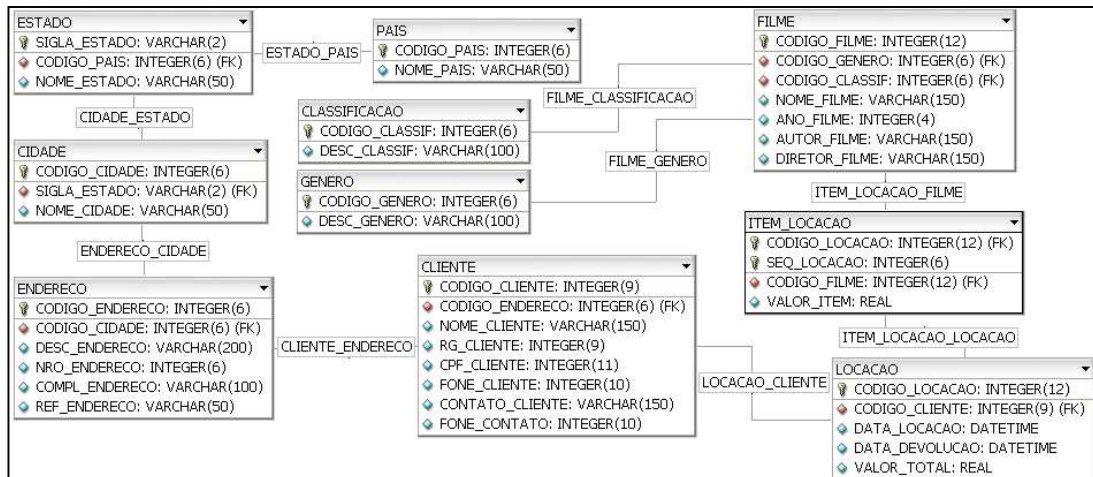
ESTADO
SIGLA_ESTADO: VARCHAR(2)
CODIGO_PAIS: INTEGER(6) (FK)
NOME_ESTADO: VARCHAR(50)

ESTADO_PAIS

PAIS
CODIGO_PAIS: INTEGER(6)
NOME_PAIS: VARCHAR(50)

FILME
CODIGO_FILME: INTEGER(12)
CODIGO_GENERO: INTEGER(6) (FK)
CODIGO_CLASSIF: INTEGER(6) (FK)
NOME_FILME: VARCHAR(150)
ANO_FILME: INTEGER(4)
AUTOR_FILME: VARCHAR(150)
DIRETOR_FILME: VARCHAR(150)

FILME_CLASSIFICACAO

CIDADE_ESTADO

CLASSIFICACAO
CODIGO_CLASSIF: INTEGER(6)
DESC_CLASSIF: VARCHAR(100)

FILME_GENERO

CIDADE
CODIGO_CIDADE: INTEGER(6)
SIGLA_ESTADO: VARCHAR(2) (FK)
NOME_CIDADE: VARCHAR(50)

GENERO
CODIGO_GENERO: INTEGER(6)
DESC_GENERO: VARCHAR(100)

ITEM_LOCACAO_FILME

ITEM_LOCACAO
CODIGO_LOCACAO: INTEGER(12) (FK)
SEQ_LOCACAO: INTEGER(6)
CODIGO_FILME: INTEGER(12) (FK)
VALOR_ITEM: REAL

ENDERECO_CIDADE

CLIENTE
CODIGO_CLIENTE: INTEGER(9)
CODIGO_ENDERECO: INTEGER(6) (FK)
NOME_CLIENTE: VARCHAR(150)
RG_CLIENTE: INTEGER(9)
CPF_CLIENTE: INTEGER(11)
FONE_CLIENTE: INTEGER(10)
CONTATO_CLIENTE: VARCHAR(150)
FONE_CONTATO: INTEGER(10)

ENDERECO
CODIGO_ENDERECO: INTEGER(6)
CODIGO_CIDADE: INTEGER(6) (FK)
DESC_ENDERECO: VARCHAR(200)
NRO_ENDERECO: INTEGER(6)
COMPL_ENDERECO: VARCHAR(100)
REF_ENDERECO: VARCHAR(50)

CLIENTE_ENDERECO

ITEM_LOCACAO_LOCACAO

LOCACAO_CLIENTE

LOCACAO
CODIGO_LOCACAO: INTEGER(12)
CODIGO_CLIENTE: INTEGER(9) (FK)
DATA_LOCACAO: DATETIME
DATA_DEVOLUCAO: DATETIME
VALOR_TOTAL: REAL